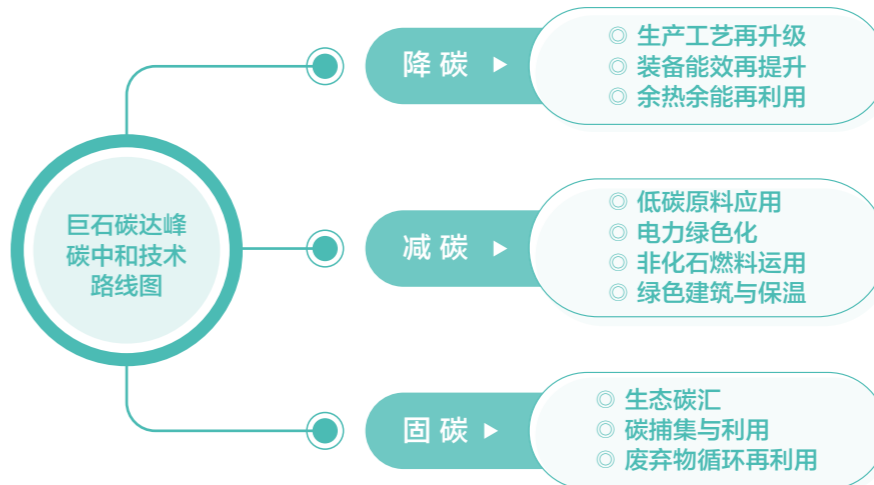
巨石碳达峰碳中和技术路线图

降碳
◎ 生产工艺再升级
◎ 装备能效再提升
◎ 余热余能再利用

减碳
◎ 低碳原料应用
◎ 电力绿色化
◎ 非化石燃料运用
◎ 绿色建筑与保温

固碳
◎ 生态碳汇
◎ 碳捕集与利用
◎ 废弃物循环再利用